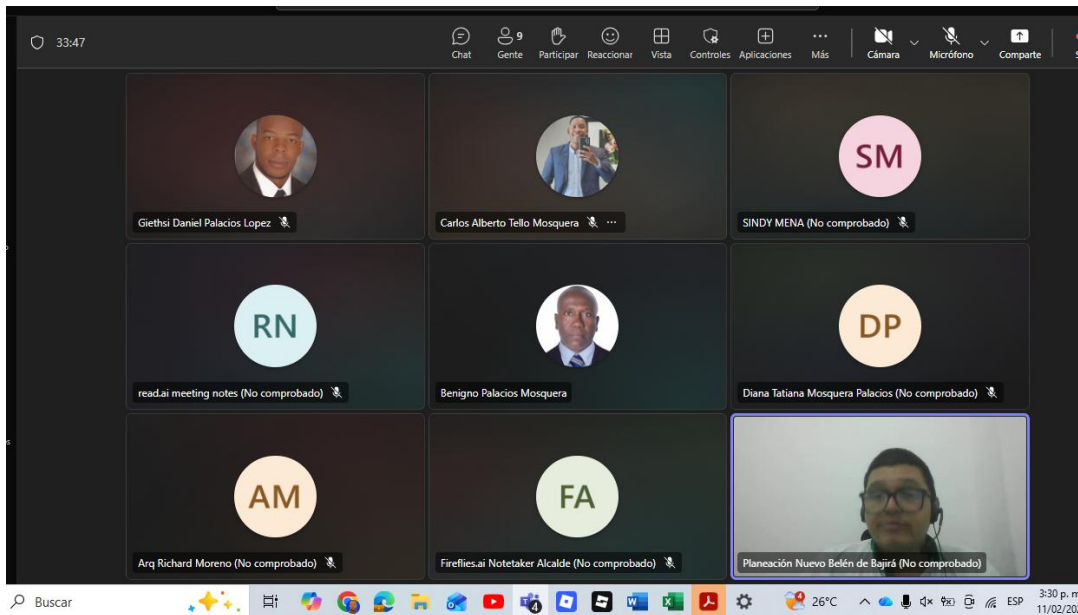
33:47

Chat
9
Gente
Participar
Reaccionar
Vista
Controles
Aplicaciones
Más
Cámara
Micrófono
Comparte

Giethsi Daniel Palacios Lopez
Carlos Alberto Tello Mosquera
SM
SINDY MENA (No comprobado)
RN
read.ai meeting notes (No comprobado)
Benigno Palacios Mosquera
DP
Diana Tatiana Mosquera Palacios (No comprobado)
AM
Arq Richard Moreno (No comprobado)
FA
Fireflies.ai Notetaker Alcalde (No comprobado)
Planeación Nuevo Belén de Bajirá (No comprobado)

Buscar
26°C
ESP
3:30 p. m
11/02/20